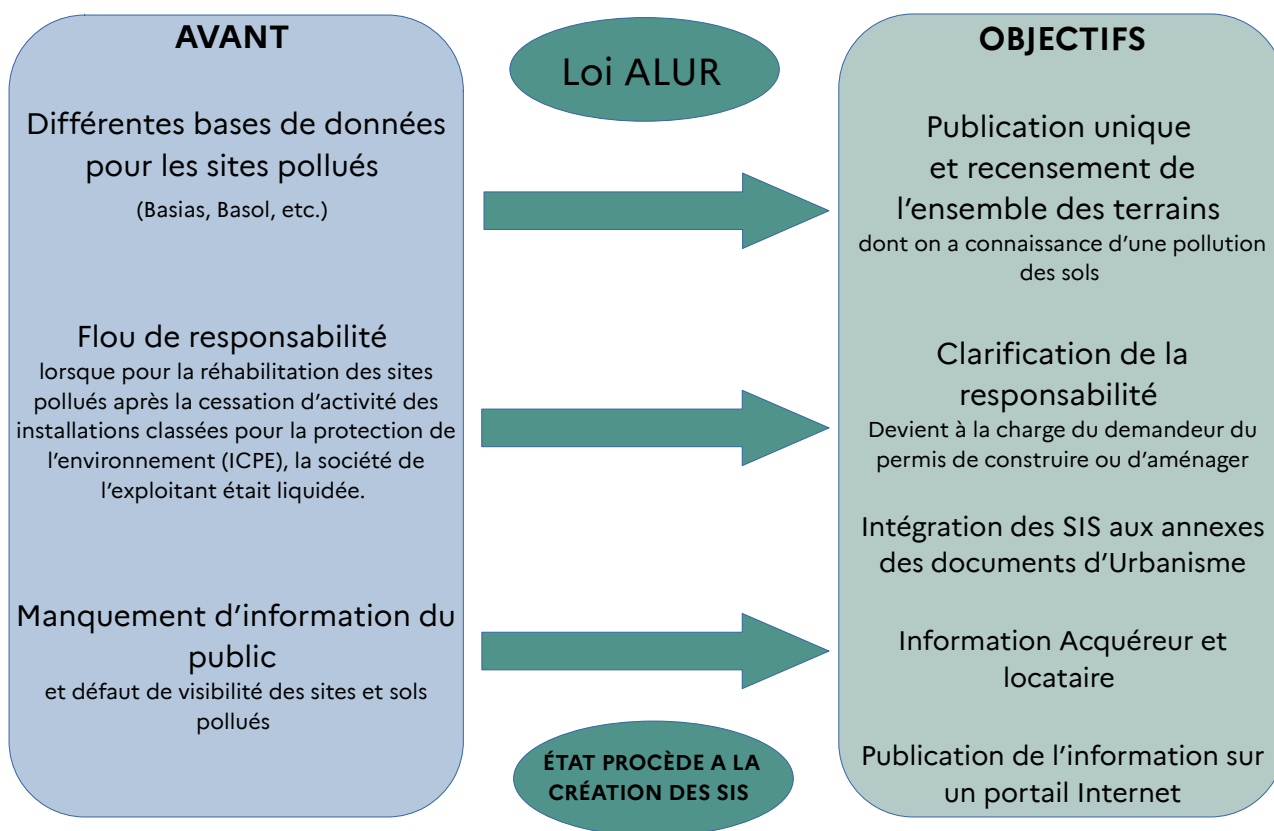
AVANT

Différentes bases de données pour les sites pollués

(Basias, Basol, etc.)

Flou de responsabilité

lorsque pour la réhabilitation des sites pollués après la cessation d'activité des installations classées pour la protection de l'environnement (ICPE), la société de l'exploitant était liquidée.

Manquement d'information du public

et défaut de visibilité des sites et sols pollués

Loi ALUR

ÉTAT PROCÈDE A LA CRÉATION DES SIS

OBJECTIFS

Publication unique et recensement de l'ensemble des terrains

dont on a connaissance d'une pollution des sols

Clarification de la responsabilité

Devient à la charge du demandeur du permis de construire ou d'aménager

Intégration des SIS aux annexes des documents d'Urbanisme

Information Acquéreur et locataire

Publication de l'information sur un portail Internet